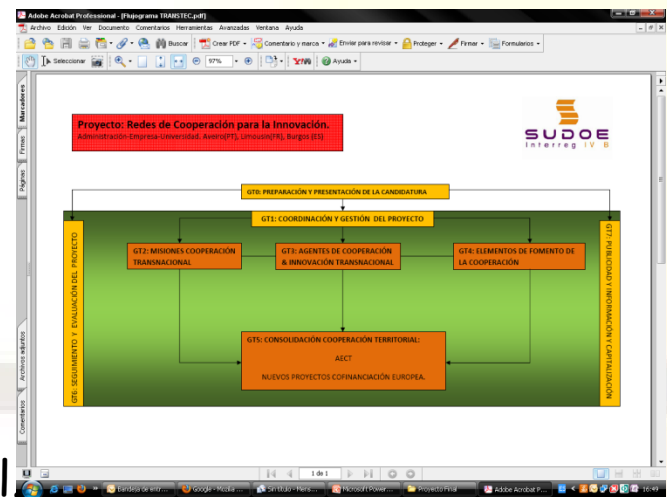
Adobe Acrobat Professional - [Flujograma TRANSTEC.pdf]
Archivo Edición Ver Documento Comentarios Herramientas Avanzadas Ventana Ayuda
Buscar Crear PDF Comentario y marca Enviar para revisar Proteger Firmar Formularios
Seleccionar 97% Ayuda
Marcadores Firmas Páginas Archivos adjuntos Comentarios

Proyecto: Redes de Cooperación para la Innovación.
Administración-Empresa-Universidad. Aveiro(PT), Limousin(FR), Burgos (ES)

SUDOE
Interreg IV B

GT0: PREPARACIÓN Y PRESENTACIÓN DE LA CANDIDATURA

GT1: COORDINACIÓN Y GESTIÓN DEL PROYECTO

GT2: MISIONES COOPERACIÓN TRANSNACIONAL

GT3: AGENTES DE COOPERACIÓN & INNOVACIÓN TRANSNACIONAL

GT4: ELEMENTOS DE FOMENTO DE LA COOPERACIÓN

GT5: CONSOLIDACIÓN COOPERACIÓN TERRITORIAL:
AECT
NUEVOS PROYECTOS COFINANCIACIÓN EUROPEA.

GT6: SEGUIMIENTO Y EVALUACIÓN DEL PROYECTO

GT7: PUBLICIDAD Y INFORMACIÓN Y CAPITALIZACIÓN

1 de 1

Bandeja de entr... Google - Mozilla ... Sin título - Pleni... Microsoft Power... Proyecto Final Adobe Acrobat P... 16:49